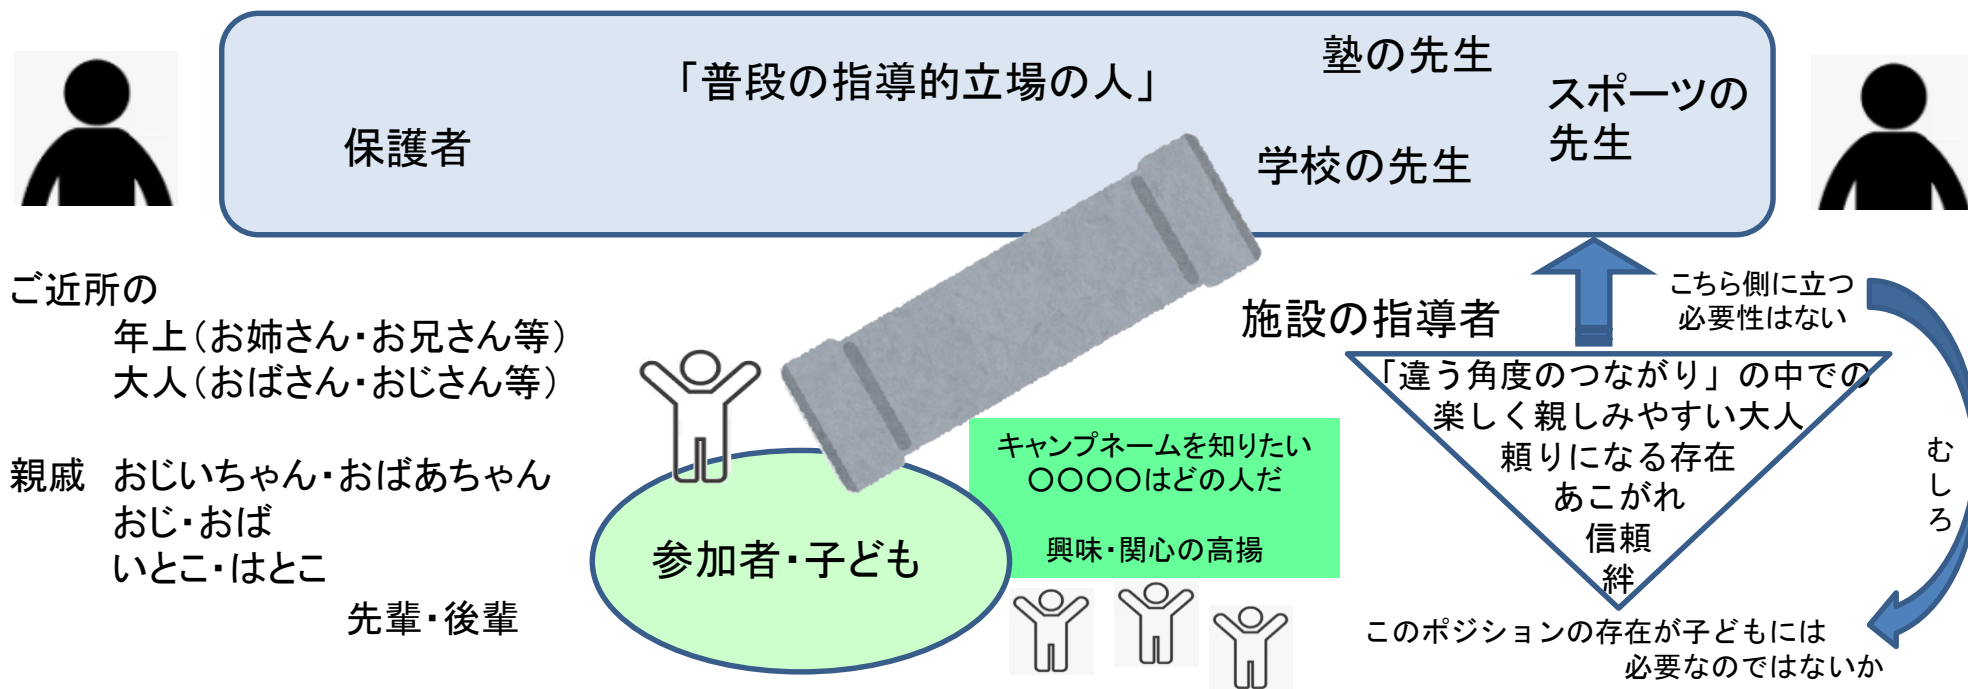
「普段の指導的立場の人」

保護者

塾の先生

学校の先生

スポーツの先生

ご近所の
年上（お姉さん・お兄さん等）
大人（おばさん・おじさん等）

親戚　おじいちゃん・おばあちゃん
おじ・おば
いとこ・はとこ
先輩・後輩

参加者・子ども

キャンプネームを知りたい
○○○○はどの人だ

興味・関心の高揚

施設の指導者

こちら側に立つ
必要性はない

「違う角度のつながり」の中での
楽しく親しみやすい大人
頼りになる存在
あこがれ
信頼
絆

むしろ

このポジションの存在が子どもには
必要なのではないか